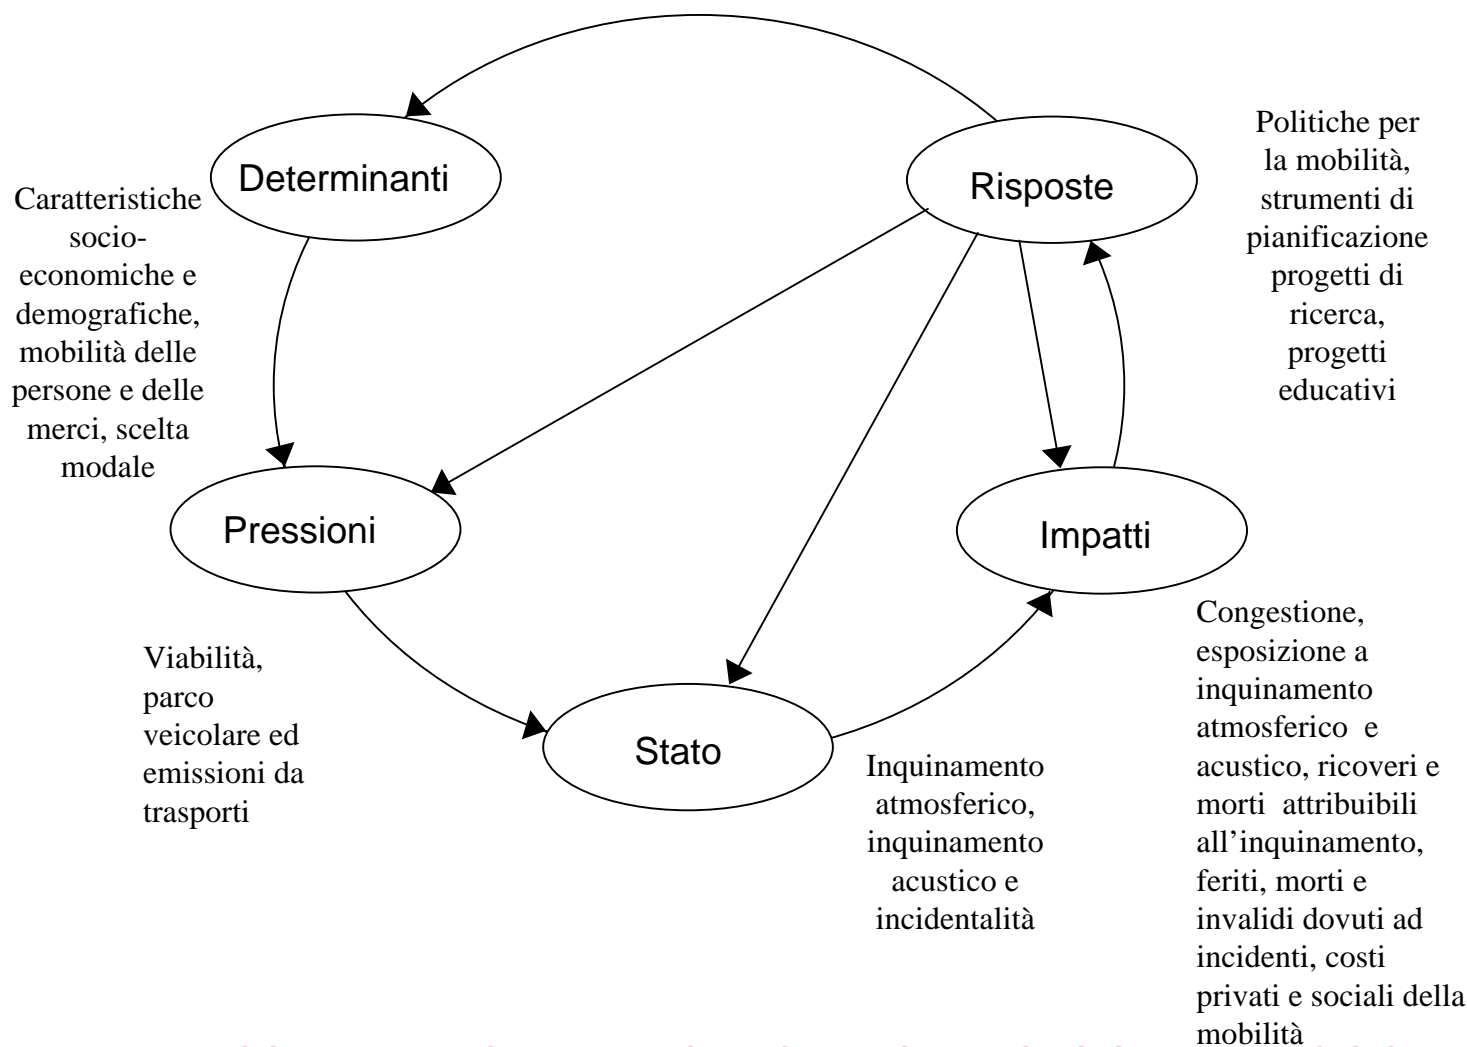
Determinanti

Risposte

Politiche per la mobilità, strumenti di pianificazione progetti di ricerca, progetti educativi

Caratteristiche socio-economiche e demografiche, mobilità delle persone e delle merci, scelta modale

Pressioni

Impatti

Congestione, esposizione a inquinamento atmosferico e acustico, ricoveri e morti attribuibili all'inquinamento, feriti, morti e invalidi dovuti ad incidenti, costi privati e sociali della mobilità

Viabilità, parco veicolare ed emissioni da trasporti

Stato

Inquinamento atmosferico, inquinamento acustico e incidentalità